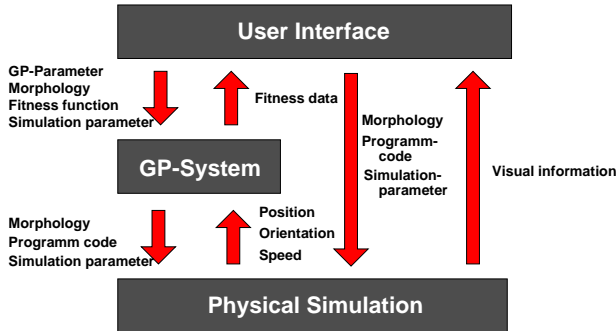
User Interface

GP-Parameter
Morphology
Fitness function
Simulation parameter

Fitness data

Morphology
Programm-code
Simulation-parameter

Visual information

GP-System

Morphology
Programm code
Simulation parameter

Position
Orientation
Speed

Physical Simulation